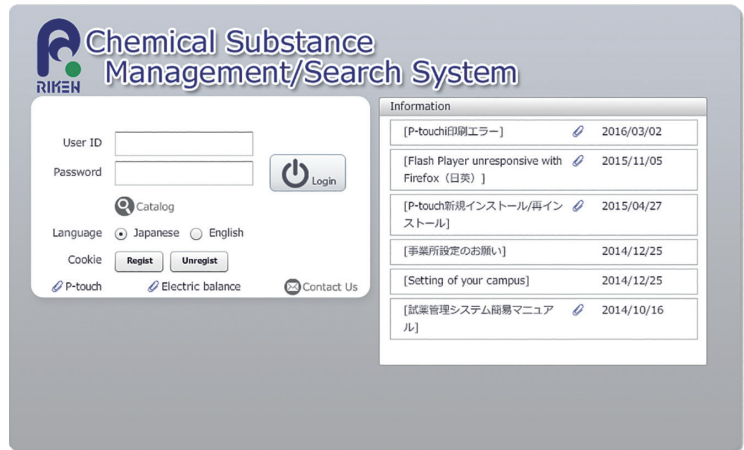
RIKEN Chemical Substance Management/Search System

User ID
Password
Login
Catalog
Language Japanese English
Cookie Regist Unregist
P-touch Electric balance Contact Us

Information

| | |
|---|---|
| [P-touch印刷エラー] | 2016/03/02 |
| [Flash Player unresponsive with Firefox（日英）] | 2015/11/05 |
| [P-touch新規インストール/再インストール] | 2015/04/27 |
| [事業所設定のお願い] | 2014/12/25 |
| [Setting of your campus] | 2014/12/25 |
| [試薬管理システム簡易マニュアル] | 2014/10/16 |